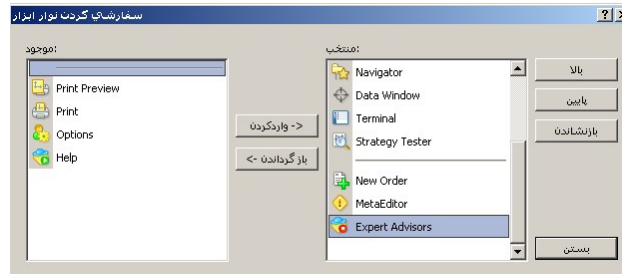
سفارشي كردن نوار ابزار
?
X
:موجود
Print Preview
Print
Options
Help
<- واردكردن
باز گرداندن ->
:منتخب
Navigator
Data Window
Terminal
Strategy Tester
New Order
MetaEditor
Expert Advisors
بالا
پايين
بازنشاندن
بستن